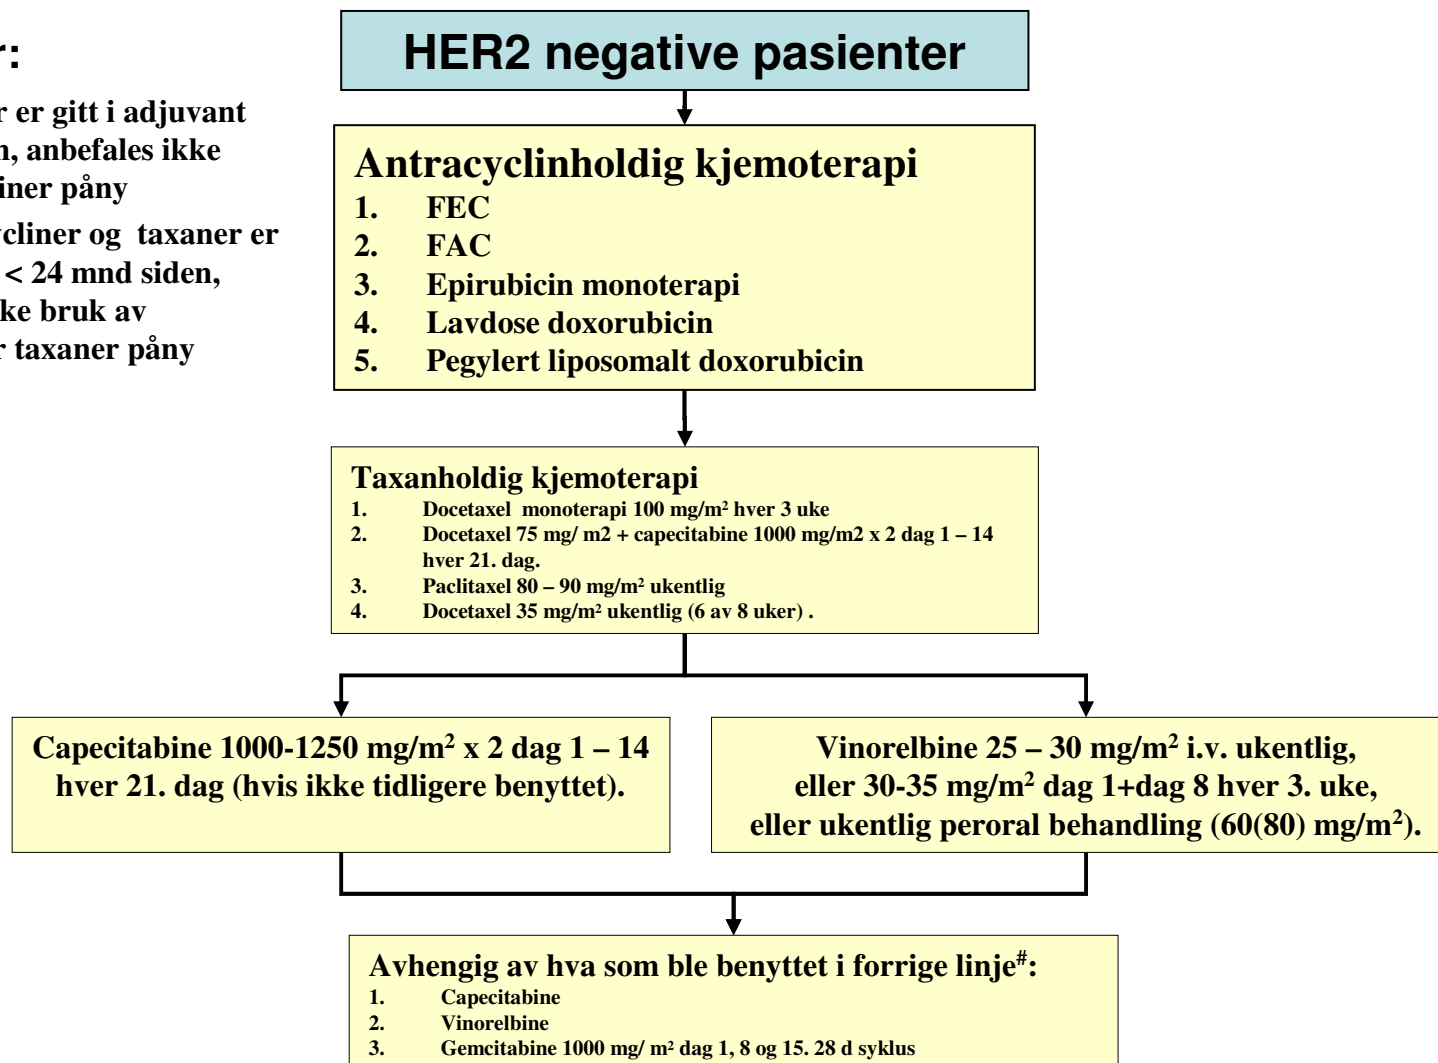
r:

r er gitt i adjuvant n, anbefales ikke iner pÃ¥ny

cliner og taxaner er < 24 mnd siden, ke bruk av r taxaner pÃ¥ny

HER2 negative pasienter

Antracyclinholdig kjemoterapi
1. FEC
2. FAC
3. Epirubicin monoterapi
4. Lavdose doxorubicin
5. Pegylert liposomalt doxorubicin

Taxanholdig kjemoterapi
1. Docetaxel monoterapi 100 mg/m² hver 3 uke
2. Docetaxel 75 mg/ m2 + capecitabine 1000 mg/m2 x 2 dag 1 – 14 hver 21. dag.
3. Paclitaxel 80 – 90 mg/m² ukentlig
4. Docetaxel 35 mg/m² ukentlig (6 av 8 uker) .

Capecitabine 1000-1250 mg/m$^2$ x 2 dag 1 – 14 hver 21. dag (hvis ikke tidligere benyttet).

Vinorelbine 25 – 30 mg/m$^2$ i.v. ukentlig, eller 30-35 mg/m$^2$ dag 1+dag 8 hver 3. uke, eller ukentlig peroral behandling (60(80) mg/m$^2$).

Avhengig av hva som ble benyttet i forrige linje$^{\#}$:
1. Capecitabine
2. Vinorelbine
3. Gemcitabine 1000 mg/ m² dag 1, 8 og 15. 28 d syklus